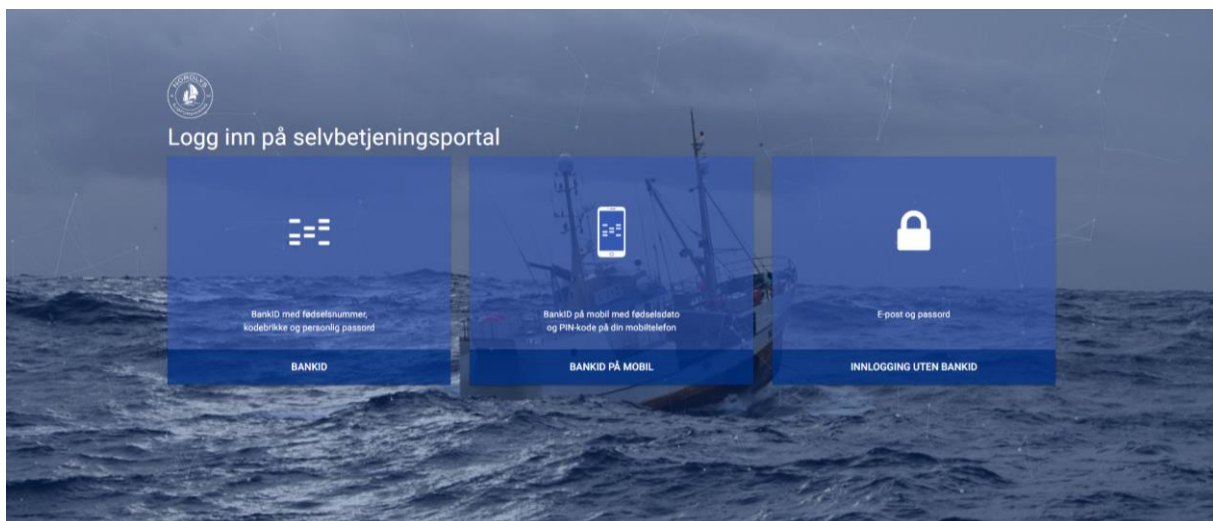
NORDLYS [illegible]

Logg inn på selvbetjeningsportal

BankID med fødselsnummer, kodebrikke og personlig passord

BANKID

BankID på mobil med fødselsdato og PIN-kode på din mobiltelefon

BANKID PÅ MOBIL

E-post og passord

INNLOGGING UTEN BANKID